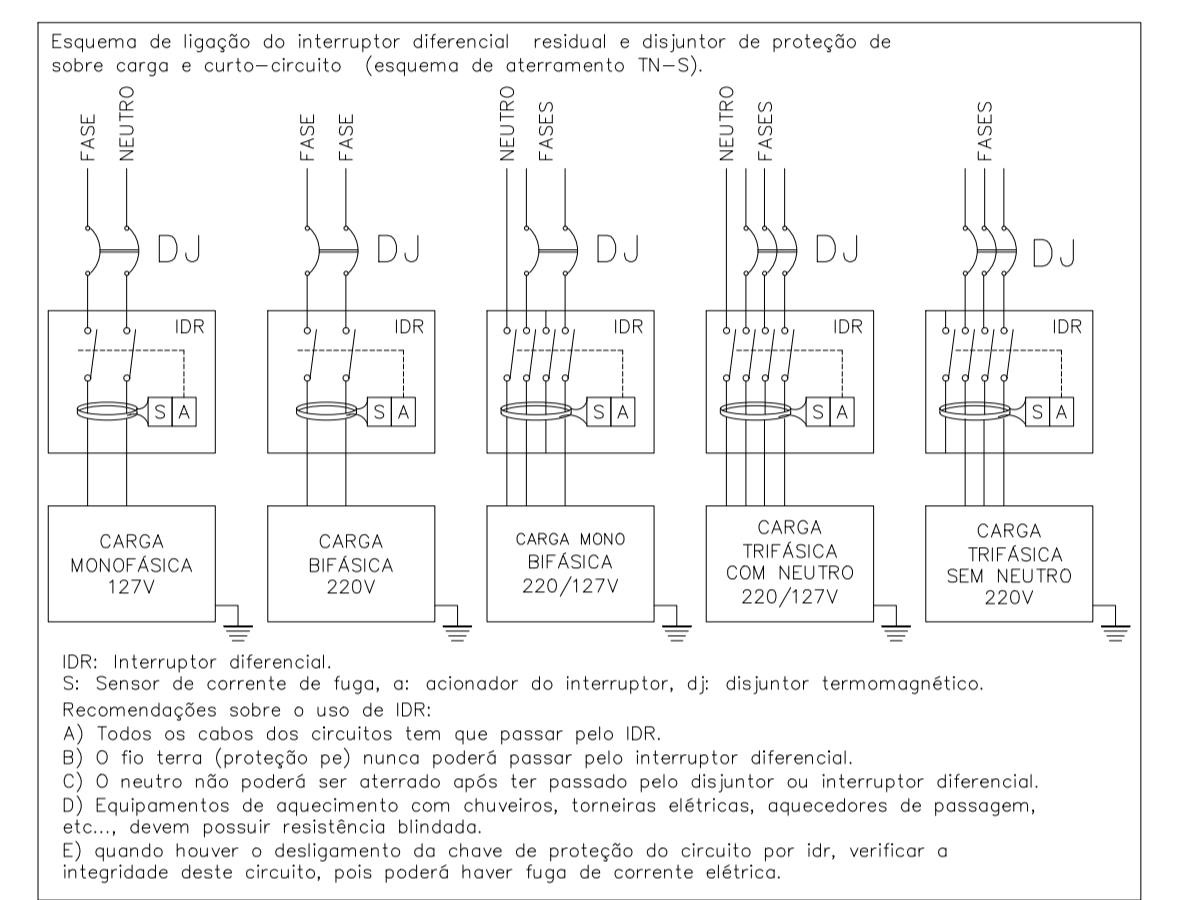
Esquema de ligação do interruptor diferencial residual e disjuntor de proteção de sobre carga e curto-circuito (esquema de aterramento TN-S).

FASE NEUTRO
DJ
IDR
S A
CARGA MONOFÁSICA 127V

FASE FASE
DJ
IDR
S A
CARGA BIFÁSICA 220V

NEUTRO FASES
DJ
IDR
S A
CARGA MONO BIFÁSICA 220/127V

NEUTRO FASES
DJ
IDR
S A
CARGA TRIFÁSICA COM NEUTRO 220/127V

FASES
DJ
IDR
S A
CARGA TRIFÁSICA SEM NEUTRO 220V

IDR: Interruptor diferencial.
S: Sensor de corrente de fuga, a: acionador do interruptor, dj: disjuntor termomagnético.
Recomendações sobre o uso de IDR:
A) Todos os cabos dos circuitos tem que passar pelo IDR.
B) O fio terra (proteção pe) nunca poderá passar pelo interruptor diferencial.
C) O neutro não poderá ser aterrado após ter passado pelo disjuntor ou interruptor diferencial.
D) Equipamentos de aquecimento com chuveiros, torneiras elétricas, aquecedores de passagem, etc..., devem possuir resistência blindada.
E) quando houver o desligamento da chave de proteção do circuito por idr, verificar a integridade deste circuito, pois poderá haver fuga de corrente elétrica.